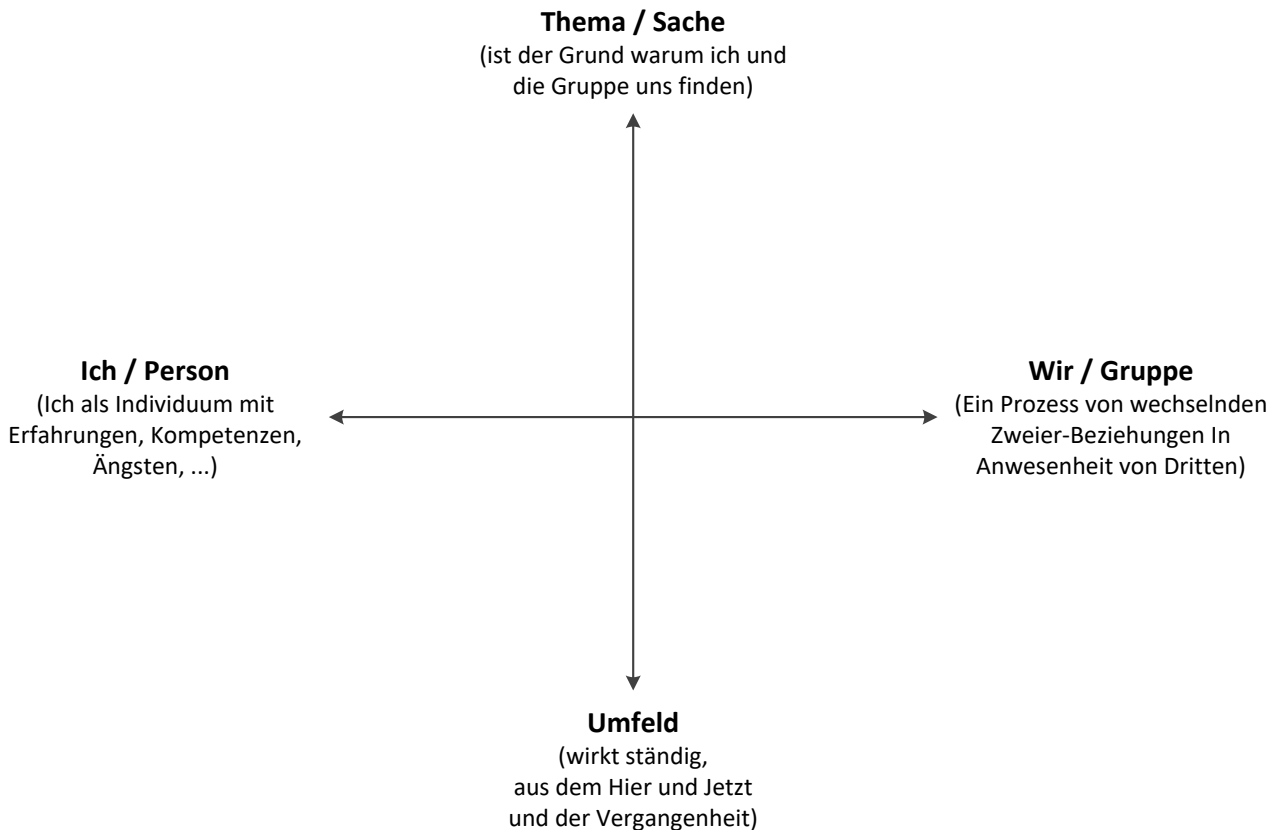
Thema / Sache
(ist der Grund warum ich und die Gruppe uns finden)

Ich / Person
(Ich als Individuum mit Erfahrungen, Kompetenzen, Ängsten, ...)

Wir / Gruppe
(Ein Prozess von wechselnden Zweier-Beziehungen In Anwesenheit von Dritten)

Umfeld
(wirkt ständig, aus dem Hier und Jetzt und der Vergangenheit)